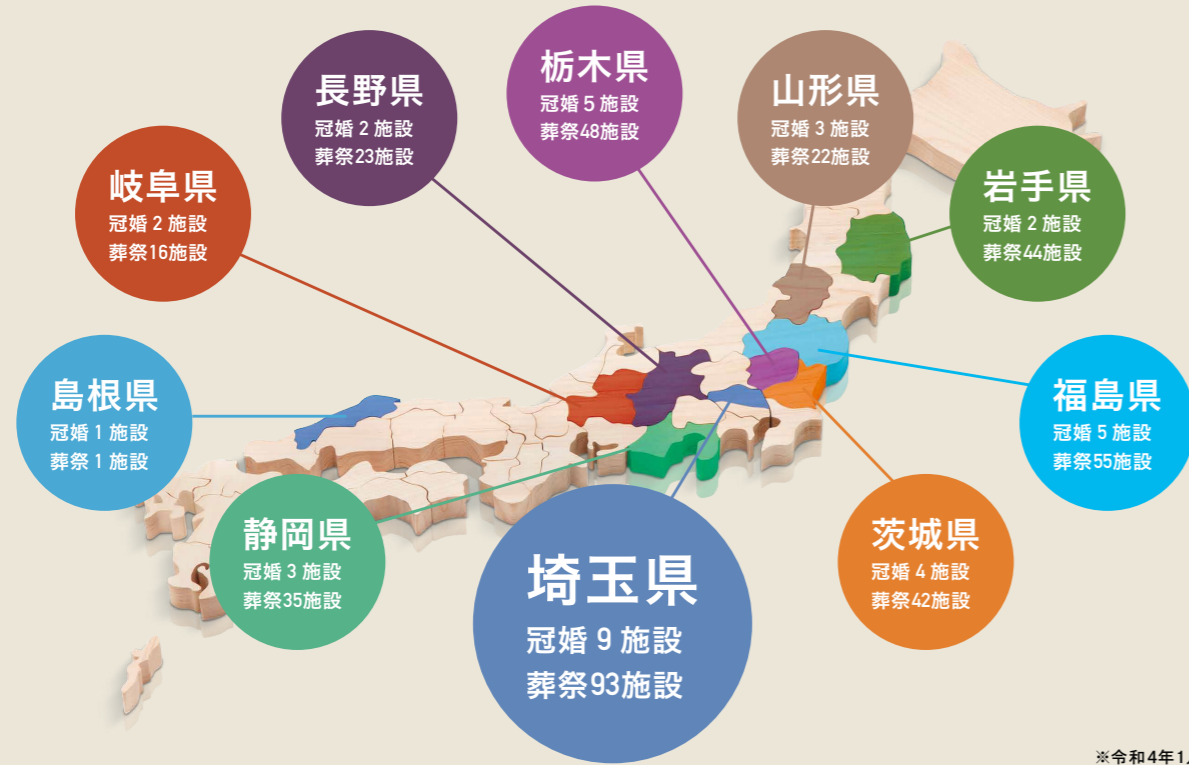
長野県
冠婚 2 施設
葬祭23施設

栃木県
冠婚 5 施設
葬祭48施設

山形県
冠婚 3 施設
葬祭22施設

岐阜県
冠婚 2 施設
葬祭16施設

岩手県
冠婚 2 施設
葬祭44施設

島根県
冠婚 1 施設
葬祭 1 施設

福島県
冠婚 5 施設
葬祭55施設

静岡県
冠婚 3 施設
葬祭35施設

埼玉県
冠婚 9 施設
葬祭93施設

茨城県
冠婚 4 施設
葬祭42施設

※令和4年1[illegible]